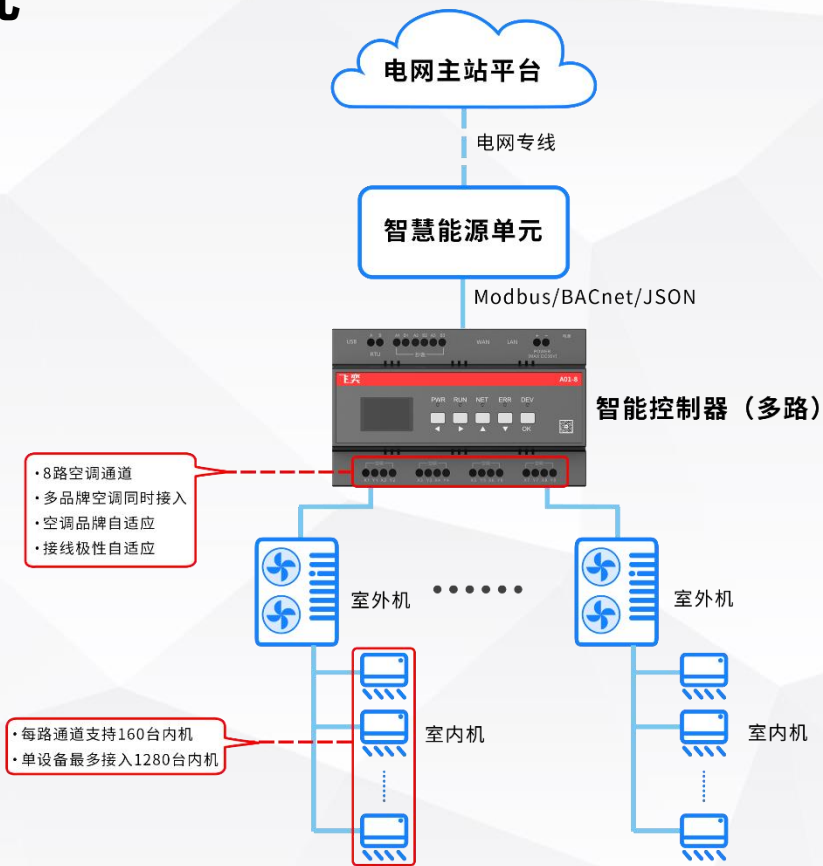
电网主站平台

电网专线

智慧能源单元

Modbus/BACnet/JSON

USB RTU WAN LAN

飞奕 A01-8

PWR RUN NET ERR DEV

OK

智能控制器（多路）

· 8路空调通道
· 多品牌空调同时接入
· 空调品牌自适应
· 接线极性自适应

室外机

室外机

· 每路通道支持160台内机
· 单设备最多接入1280台内机

室内机

室内机